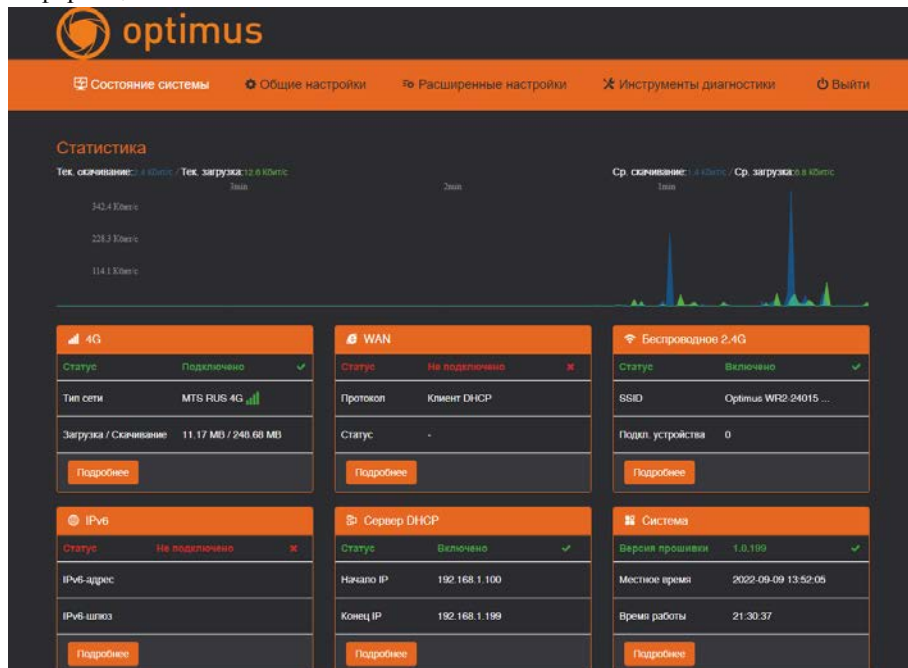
optimus

Состояние системы   Общие настройки   Расширенные настройки   Инструменты диагностики   Выйти

Статистика

Тек. скачивание: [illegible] / Тек. загрузка: 12.6 Кбит/с

Ср. скачивание: 1.4 Кбит/с / Ср. загрузка: 6.8 Кбит/с

3min   2min   1min

342.4 Кбит/с
228.3 Кбит/с
114.1 Кбит/с

4G
| Статус | Подключено |
|---|---|
| Тип сети | MTS RUS 4G |
| Загрузка / Скачивание | 11.17 MB / 246.68 MB |

Подробнее

WAN
| Статус | Не подключено |
|---|---|
| Протокол | Клиент DHCP |
| Статус | - |

Подробнее

Беспроводное 2.4G
| Статус | Включено |
|---|---|
| SSID | Optimus WR2-24015 ... |
| Подкл. устройства | 0 |

Подробнее

IPv6
| Статус | Не подключено |
|---|---|
| IPv6-адрес | |
| IPv6-шлюз | |

Подробнее

Сервер DHCP
| Статус | Включено |
|---|---|
| Начало IP | 192.168.1.100 |
| Конец IP | 192.168.1.199 |

Подробнее

Система
| Версия прошивки | 1.0.199 |
|---|---|
| Местное время | 2022-09-09 13:52:05 |
| Время работы | 21:30:37 |

Подробнее